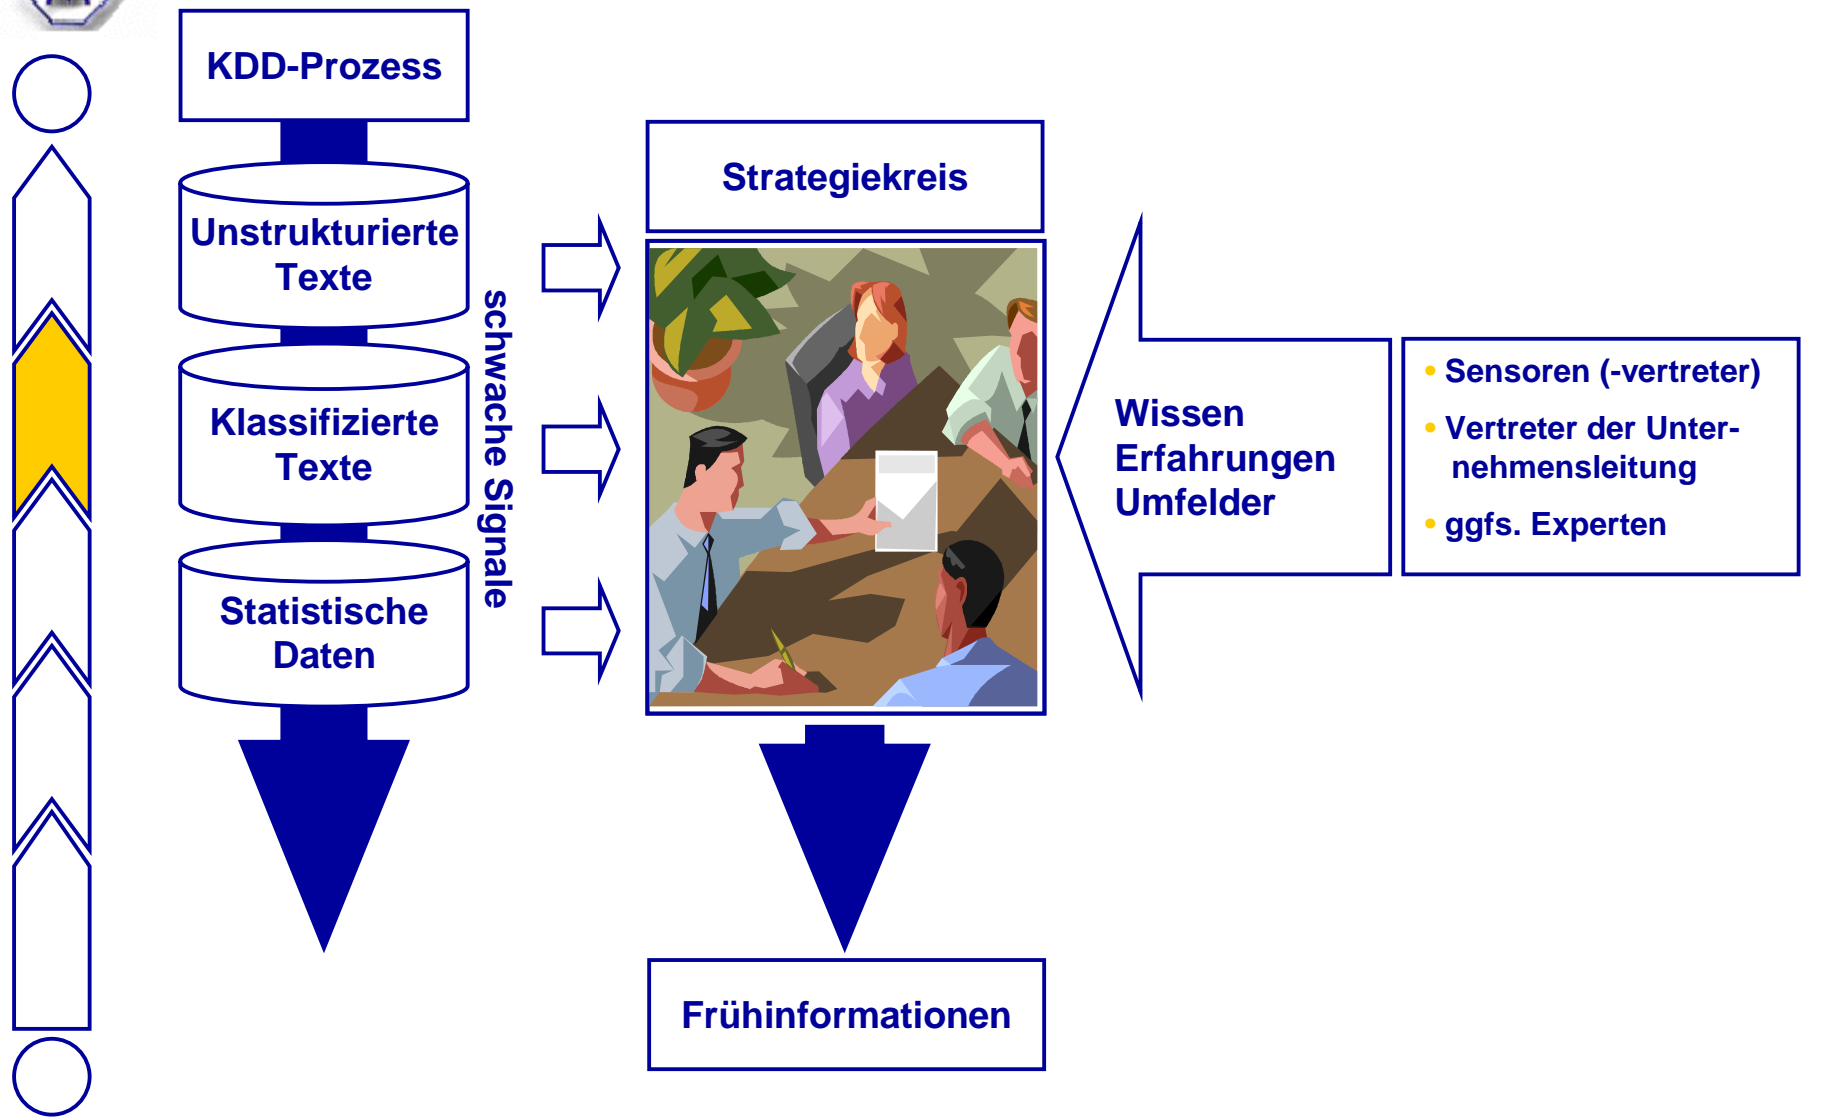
KDD-Prozess

Unstrukturierte Texte

Klassifizierte Texte

Statistische Daten

schwache Signale

Strategiekreis

Wissen
Erfahrungen
Umfelder

- Sensoren (-vertreter)
- Vertreter der Unternehmensleitung
- ggfs. Experten

Frühinformationen